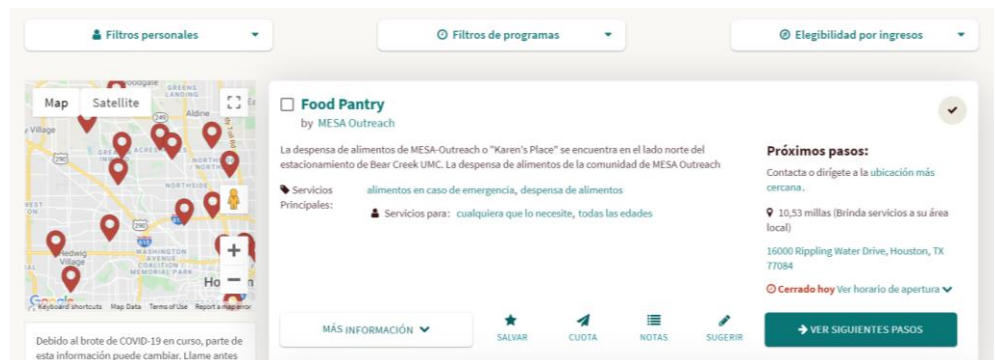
Filtros personales

Filtros de programas

Elegibilidad por ingresos

Map Satellite

Google Keyboard shortcuts Map Data Terms of Use Report a map error

Food Pantry

by MESA Outreach

La despensa de alimentos de MESA-Outreach o "Karen's Place" se encuentra en el lado norte del estacionamiento de Bear Creek UMC. La despensa de alimentos de la comunidad de MESA Outreach

Servicios Principales: alimentos en caso de emergencia, despensa de alimentos

Servicios para: cualquiera que lo necesite, todas las edades

Próximos pasos:

Contacta o dirígete a la ubicación más cercana.

10,53 millas (Brinda servicios a su área local)

16000 Rippling Water Drive, Houston, TX 77084

Cerrado hoy Ver horario de apertura

MÁS INFORMACIÓN

SALVAR

CUOTA

NOTAS

SUGERIR

VER SIGUIENTES PASOS

Debido al brote de COVID-19 en curso, parte de esta información puede cambiar. Llame antes